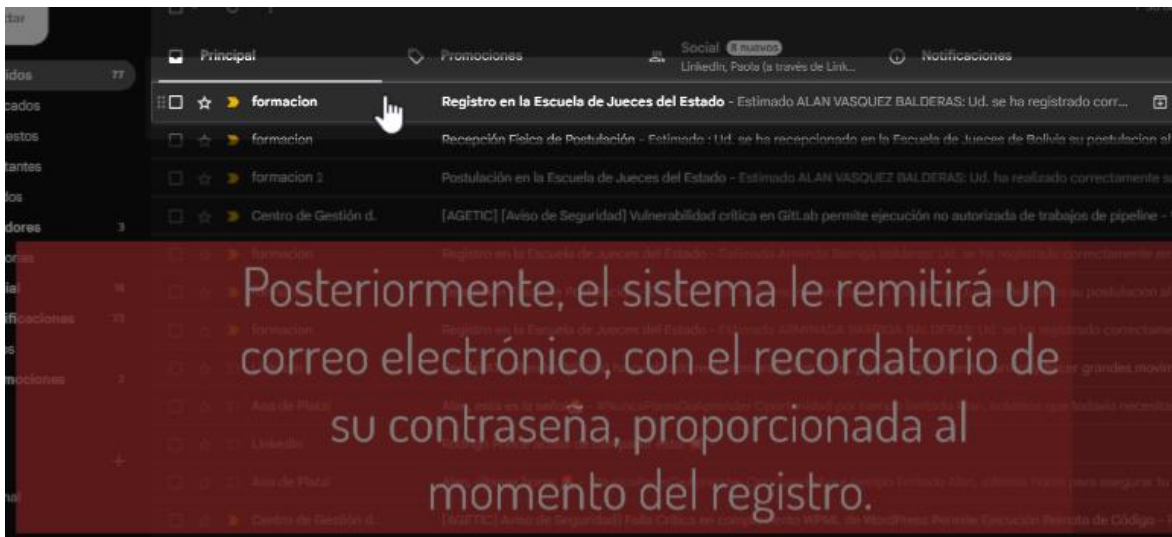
ctar

idos 77
cados
estos
tantes
dos
dores 3
ones
ial
ificaciones
s
mociones

Principal
Promociones
Social 8 nuevos
LinkedIn, Paola (a través de Link...
Notificaciones

formacion
Registro en la Escuela de Jueces del Estado - Estimado ALAN VASQUEZ BALDERAS: Ud. se ha registrado corr...

formacion
Recepción Física de Postulación - Estimado : Ud. se ha recepcionado en la Escuela de Jueces de Bolivia su postulacion al

formacion 2
Postulación en la Escuela de Jueces del Estado - Estimado ALAN VASQUEZ BALDERAS: Ud. ha realizado correctamente s

Centro de Gestión d.
[AGETIC] [Aviso de Seguridad] Vulnerabilidad crítica en GitLab permite ejecución no autorizada de trabajos de pipeline -

Posteriormente, el sistema le remitirá un correo electrónico, con el recordatorio de su contraseña, proporcionada al momento del registro.

Centro de Gestión d.
[AGETIC] Aviso de Seguridad] Falla Crítica en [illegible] WPML de WordPress Permite Ejecución Remota de Código -